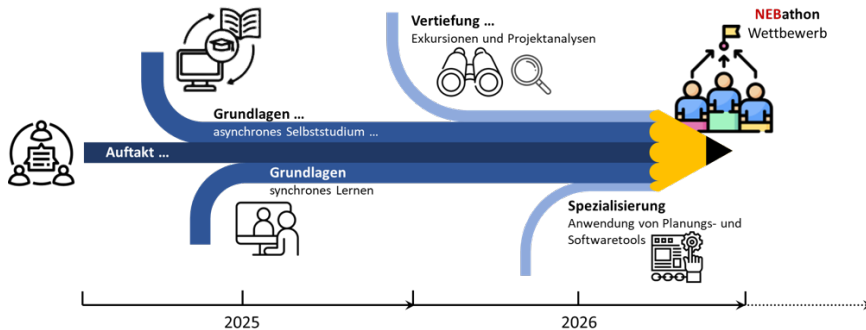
Vertiefung …
Exkursionen und Projektanalysen

NEBathon
Wettbewerb

Grundlagen …
asynchrones Selbststudium …

Auftakt …

Grundlagen
synchrones Lernen

Spezialisierung
Anwendung von Planungs- und Softwaretools

2025

2026